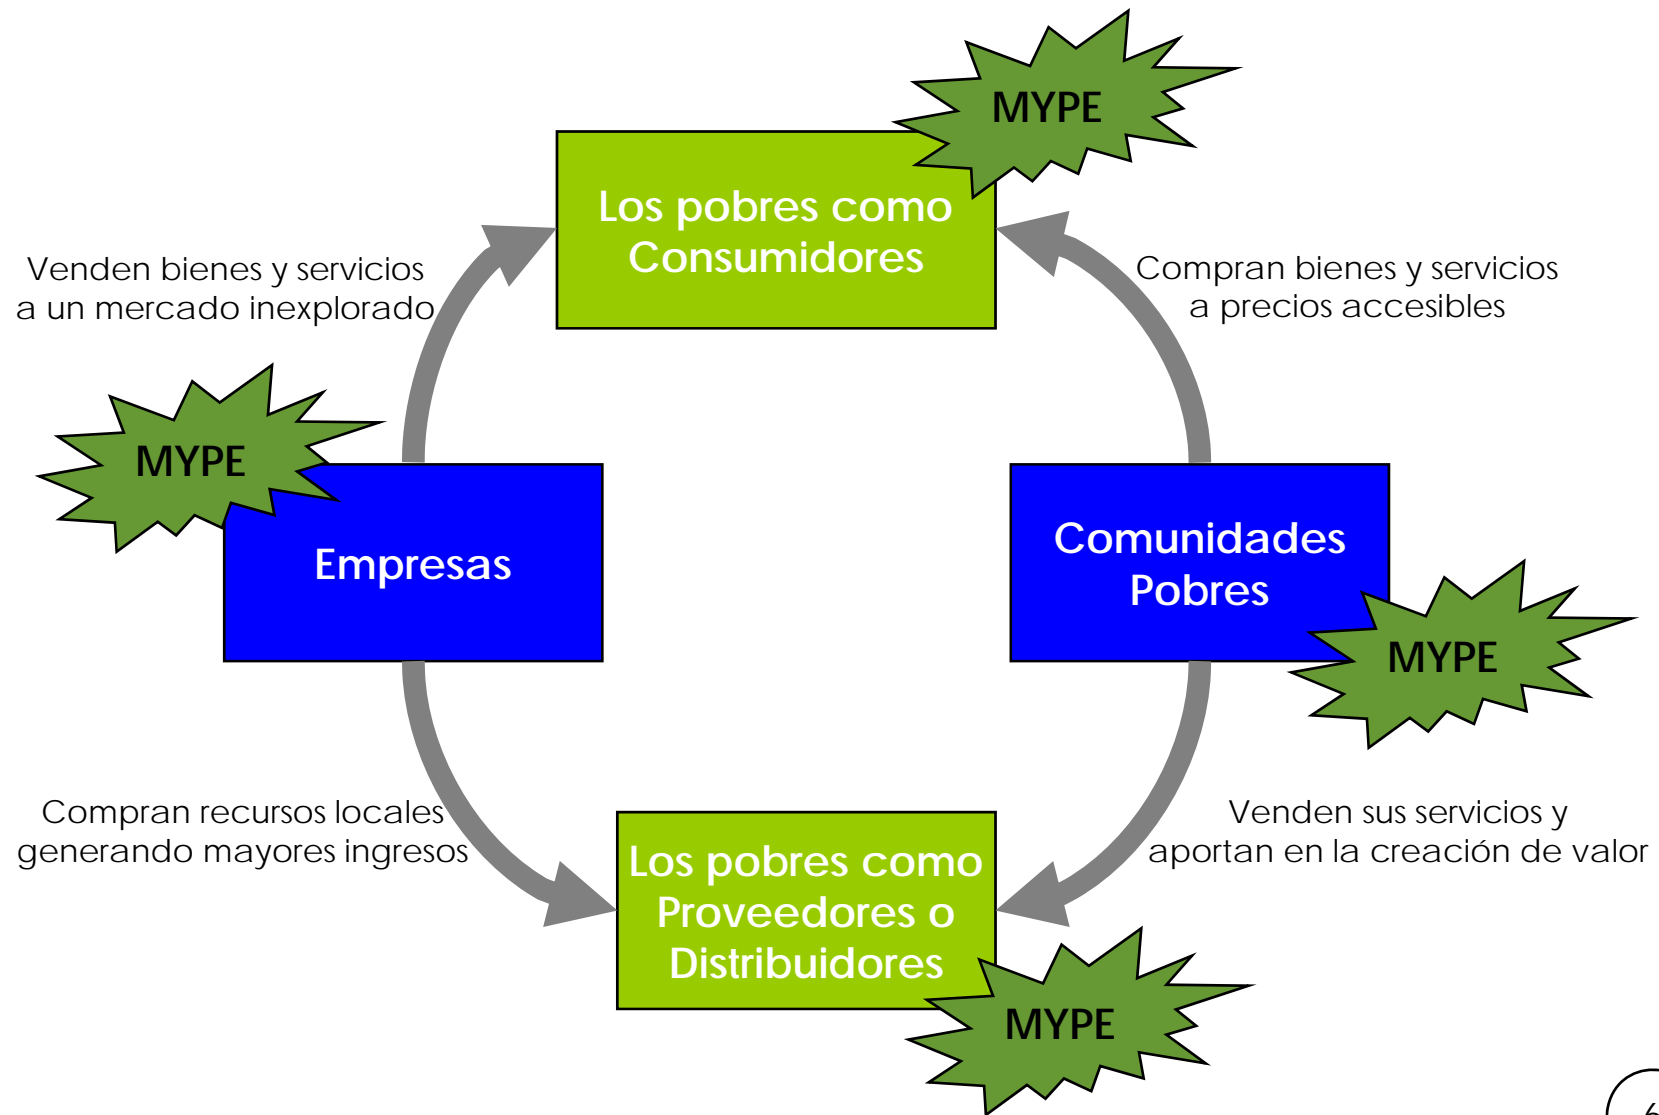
MYPE

Los pobres como Consumidores

Venden bienes y servicios a un mercado inexplorado

Compran bienes y servicios a precios accesibles

MYPE

Empresas

Comunidades Pobres

MYPE

Compran recursos locales generando mayores ingresos

Venden sus servicios y aportan en la creación de valor

Los pobres como Proveedores o Distribuidores

MYPE

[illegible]